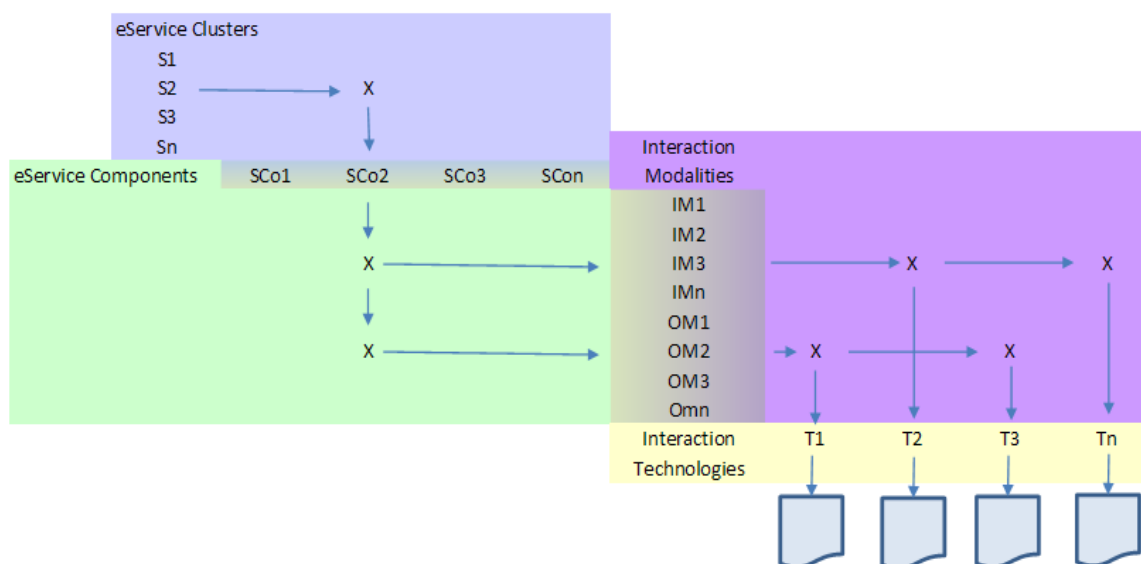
eService Clusters

S1

S2

S3

Sn

X

Interaction Modalities

eService Components

SCo1

SCo2

SCo3

SCon

IM1

IM2

X

IM3

X

X

IMn

OM1

X

OM2

X

X

OM3

Omn

Interaction Technologies

T1

T2

T3

Tn